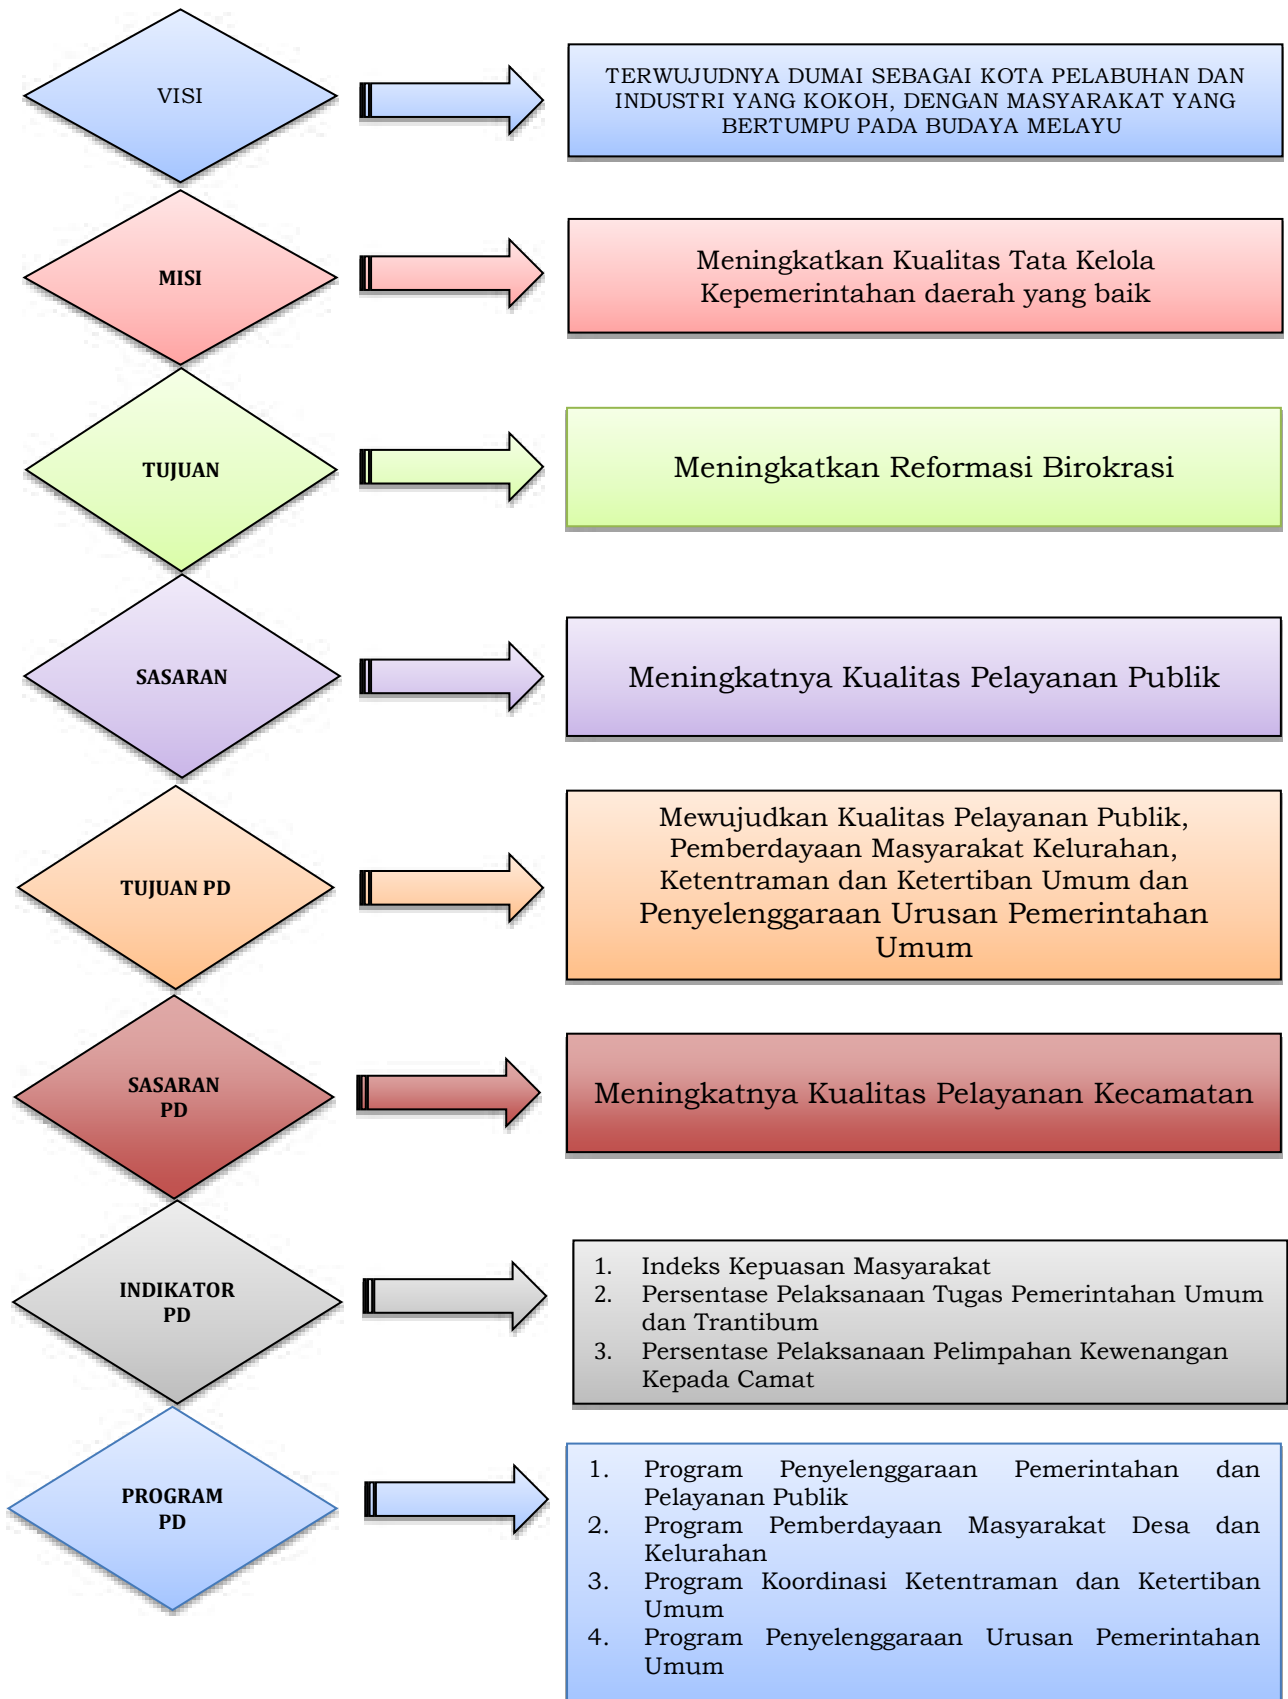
VISI

TERWUJUDNYA DUMAI SEBAGAI KOTA PELABUHAN DAN INDUSTRI YANG KOKOH, DENGAN MASYARAKAT YANG BERTUMPU PADA BUDAYA MELAYU

MISI

Meningkatkan Kualitas Tata Kelola Kepemerintahan daerah yang baik

TUJUAN

Meningkatkan Reformasi Birokrasi

SASARAN

Meningkatnya Kualitas Pelayanan Publik

TUJUAN PD

Mewujudkan Kualitas Pelayanan Publik, Pemberdayaan Masyarakat Kelurahan, Ketentraman dan Ketertiban Umum dan Penyelenggaraan Urusan Pemerintahan Umum

SASARAN PD

Meningkatnya Kualitas Pelayanan Kecamatan

INDIKATOR PD

1. Indeks Kepuasan Masyarakat
2. Persentase Pelaksanaan Tugas Pemerintahan Umum dan Trantibum
3. Persentase Pelaksanaan Pelimpahan Kewenangan Kepada Camat

PROGRAM PD

1. Program Penyelenggaraan Pemerintahan dan Pelayanan Publik
2. Program Pemberdayaan Masyarakat Desa dan Kelurahan
3. Program Koordinasi Ketentraman dan Ketertiban Umum
4. Program Penyelenggaraan Urusan Pemerintahan Umum